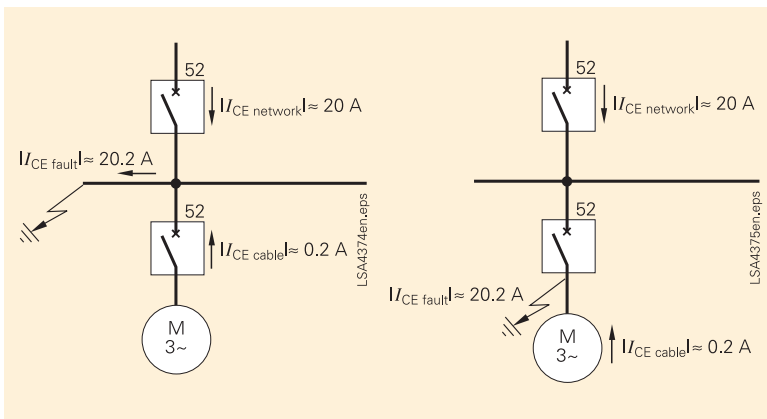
52

$|I_{\text{CE network}}| \approx 20$ A

$|I_{\text{CE fault}}| \approx 20.2$ A

52

$|I_{\text{CE cable}}| \approx 0.2$ A

M
3~

LSA4374en.eps

52

$|I_{\text{CE network}}| \approx 20$ A

52

$|I_{\text{CE fault}}| \approx 20.2$ A

M
3~

$|I_{\text{CE cable}}| \approx 0.2$ A

LSA4375en.eps